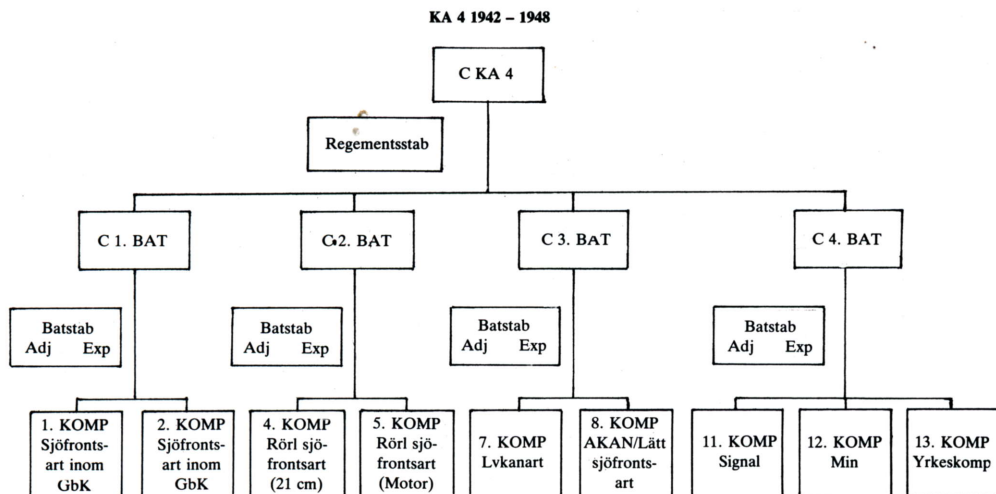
KA 4 1942 – 1948

C KA 4

Regementsstab

C 1. BAT

C 2. BAT

C 3. BAT

C 4. BAT

Batstab
Adj Exp

Batstab
Adj Exp

Batstab
Adj Exp

Batstab
Adj Exp

1. KOMP
Sjöfrontsart inom GbK

2. KOMP
Sjöfrontsart inom GbK

4. KOMP
Rörl sjöfrontsart (21 cm)

5. KOMP
Rörl sjöfrontsart (Motor)

7. KOMP
Lvkanart

8. KOMP
AKAN/Lätt sjöfrontsart

11. KOMP
Signal

12. KOMP
Min

13. KOMP
Yrkeskomp